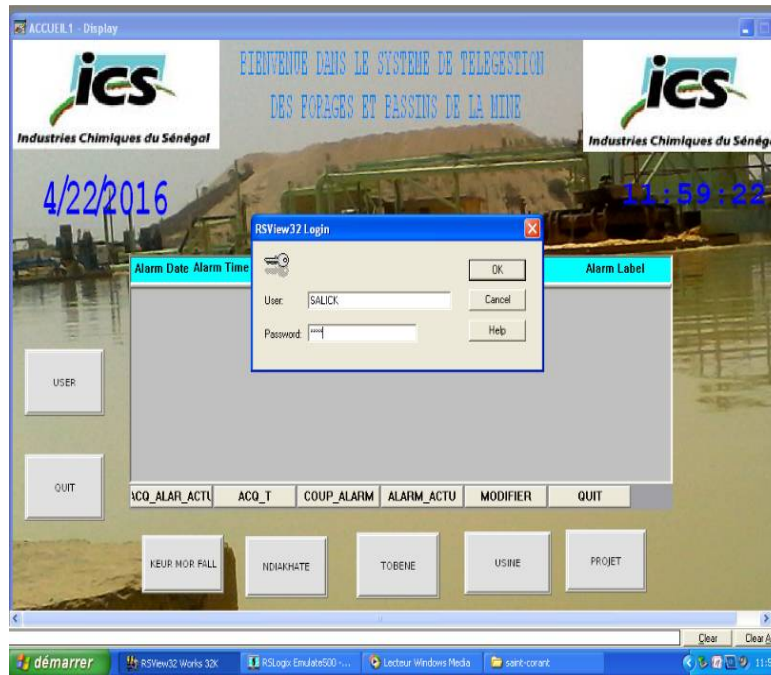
ACCUEIL1 - Display

ics
Industries Chimiques du Sénégal

BIENVENUE DANS LE SYSTEME DE TELEGESTION
DES FORAGES ET BASSINS DE LA MINE

ics
Industries Chimiques du Sénég

4/22/2016

11:59:22

RSView32 Login

User: SALICK
Password: ****

OK
Cancel
Help

Alarm Date Alarm Time
Alarm Label

USER

QUIT

ACQ_ALAR_ACTU
ACQ_T
COUP_ALARM
ALARM_ACTU
MODIFIER
QUIT

KEUR MOR FALL
NDIAKHATE
TOBENE
USINE
PROJET

Clear
Clear A

démarrer
RSView32 Works 32K
RSLogix Emulate500 - ...
Lecteur Windows Media
saint-corant
11:5